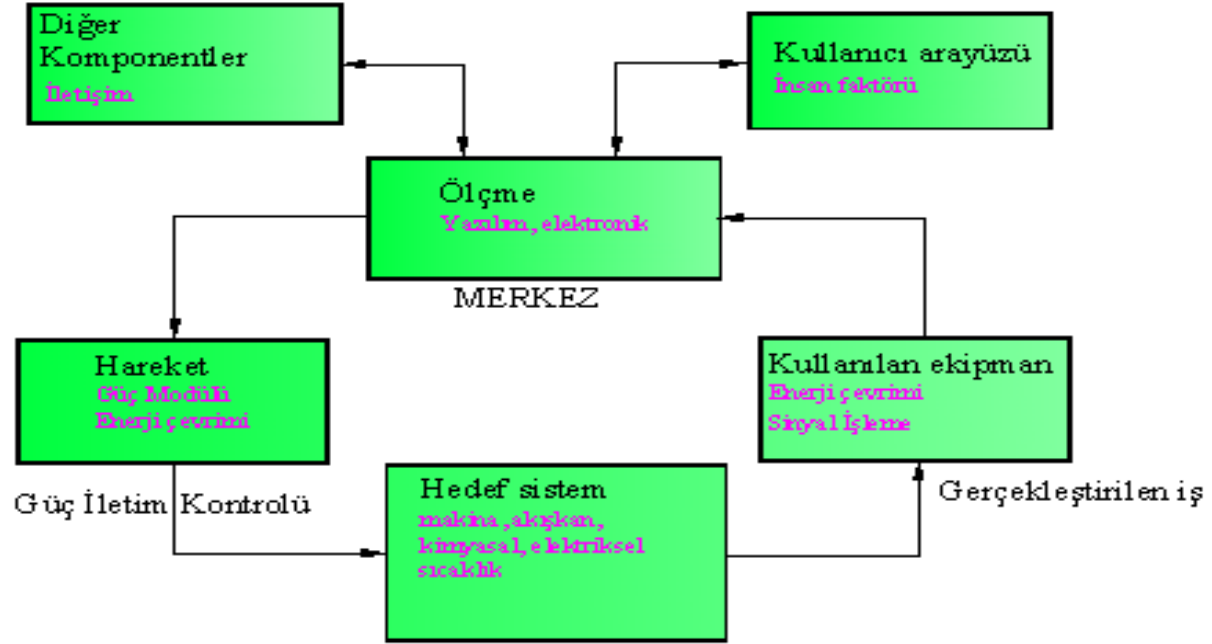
Diğer Komponentler
İletişim

Kullanıcı arayüzü
İnsan faktörü

Ölçme
Yazılım, elektronik

MERKEZ

Hareket
Güç Modülü
Enerji çevrimi

Kullanılan ekipman
Enerji çevrimi
Sinyal İşleme

Güç İletim Kontrolü

Hedef sistem
makina, akışkan, kimyasal, elektriksel sıcaklık

Gerçekleştirilen iş